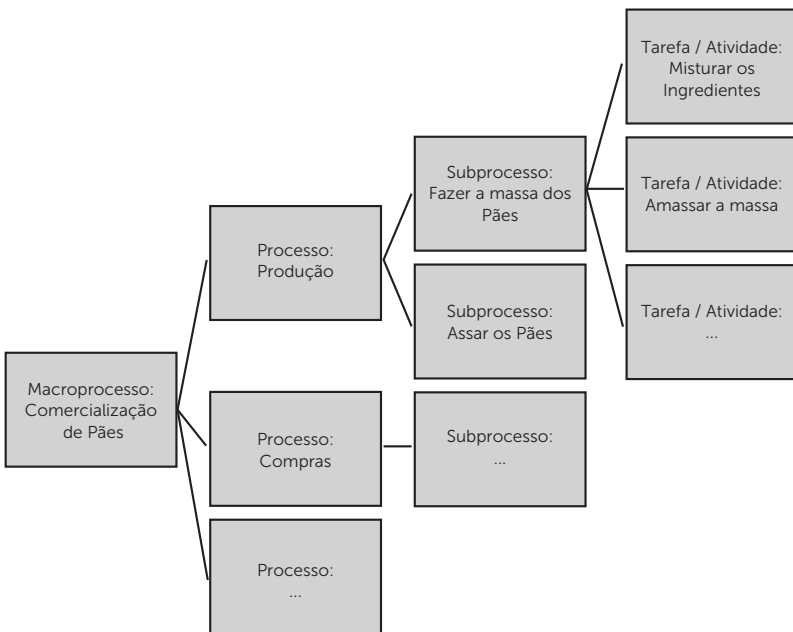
Macroprocesso: Comercialização de Pães

Processo: Produção

Subprocesso: Fazer a massa dos Pães

Tarefa / Atividade: Misturar os Ingredientes

Tarefa / Atividade: Amassar a massa

Tarefa / Atividade: ...

Subprocesso: Assar os Pães

Processo: Compras

Subprocesso: ...

Processo: ...